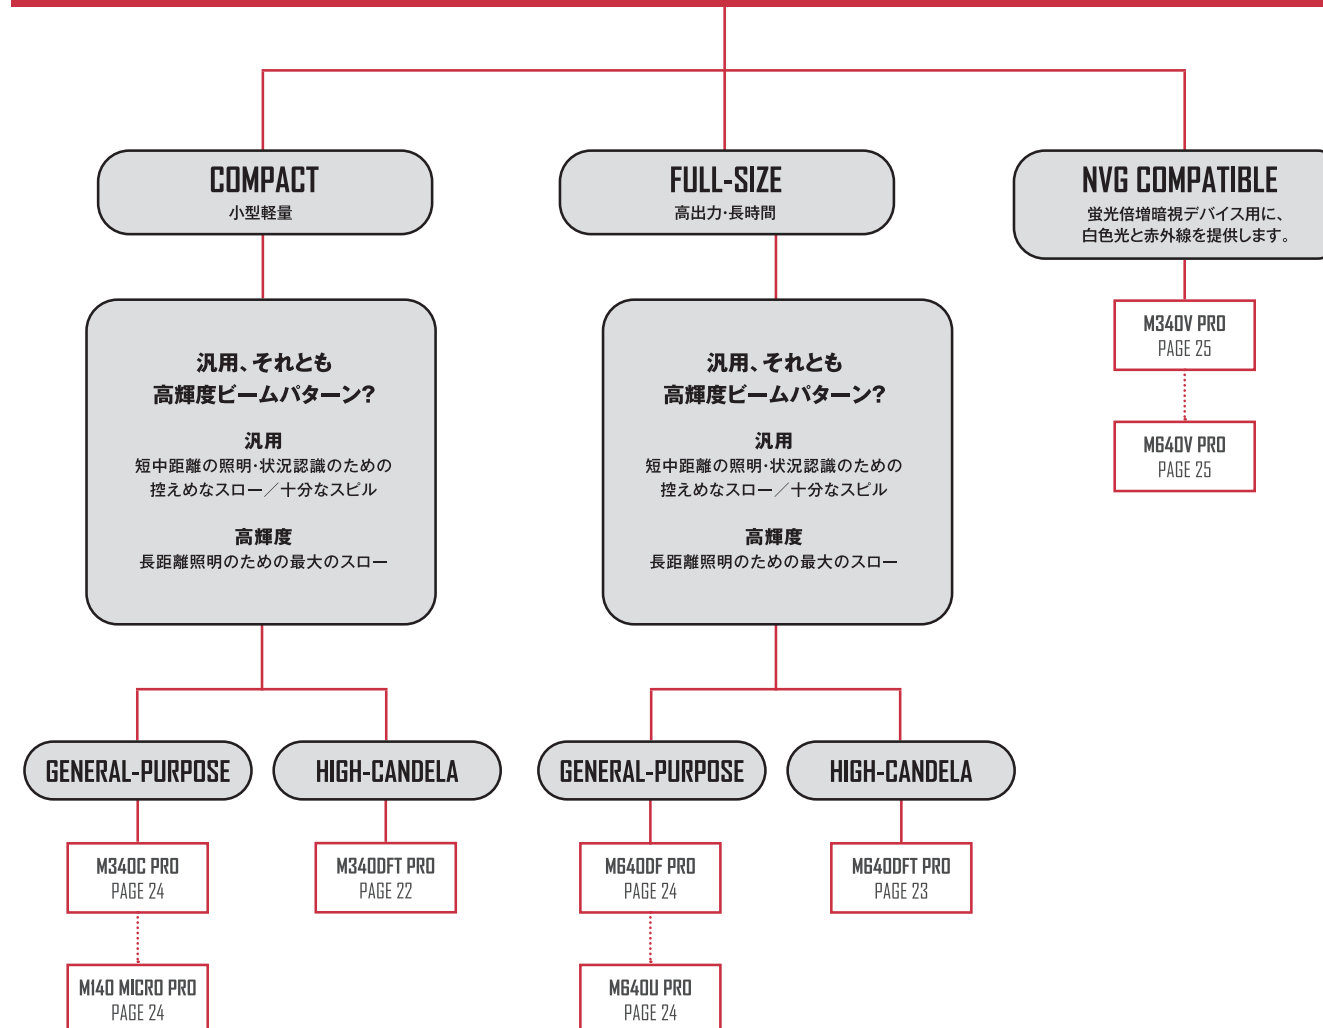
COMPACT
小型軽量

FULL-SIZE
高出力·長時間

NVG COMPATIBLE
蛍光倍増暗視デバイス用に、白色光と赤外線を提供します。

M340V PRO
PAGE 25

M640V PRO
PAGE 25

汎用、それとも
高輝度ビームパターン?

汎用
短中距離の照明·状況認識のための控えめなスロー／十分なスピル

高輝度
長距離照明のための最大のスロー

汎用、それとも
高輝度ビームパターン?

汎用
短中距離の照明·状況認識のための控えめなスロー／十分なスピル

高輝度
長距離照明のための最大のスロー

GENERAL-PURPOSE

HIGH-CANDELA

GENERAL-PURPOSE

HIGH-CANDELA

M340C PRO
PAGE 24

M340DFT PRO
PAGE 22

M640DF PRO
PAGE 24

M640DFT PRO
PAGE 23

M140 MICRO PRO
PAGE 24

M640U PRO
PAGE 24